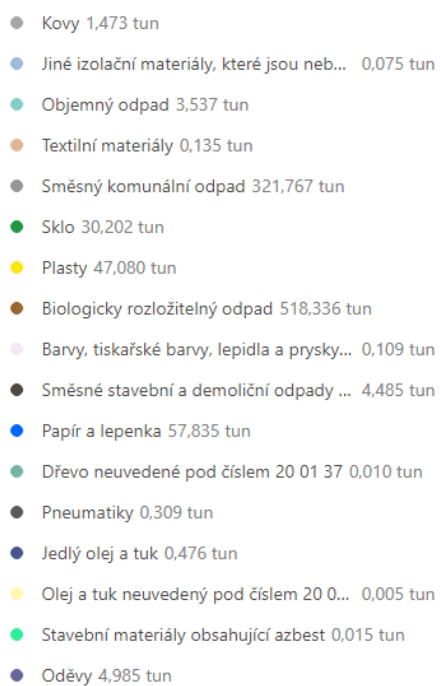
Kovy 1,473 tun

Jiné izolační materiály, které jsou neb... 0,075 tun

Objemný odpad 3,537 tun

Textilní materiály 0,135 tun

Směsný komunální odpad 321,767 tun

Sklo 30,202 tun

Plasty 47,080 tun

Biologicky rozložitelný odpad 518,336 tun

Barvy, tiskařské barvy, lepidla a prysky... 0,109 tun

Směsné stavební a demoliční odpady ... 4,485 tun

Papír a lepenka 57,835 tun

Dřevo neuvedené pod číslem 20 01 37 0,010 tun

Pneumatiky 0,309 tun

Jedlý olej a tuk 0,476 tun

Olej a tuk neuvedený pod číslem 20 0... 0,005 tun

Stavební materiály obsahující azbest 0,015 tun

Oděvy 4,985 tun